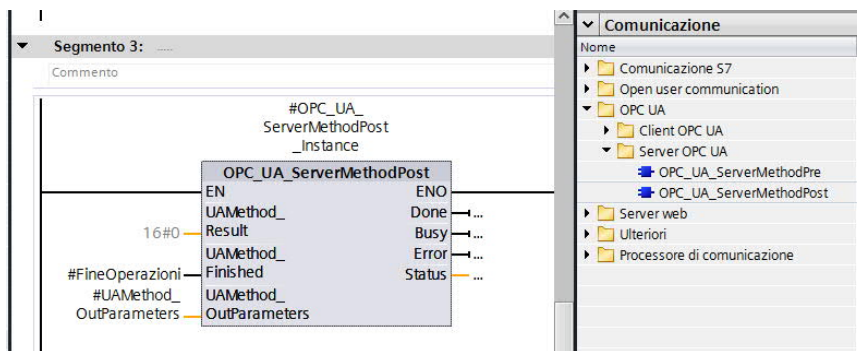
Segmento 3: .....

Commento

#OPC_UA_ServerMethodPost_Instance

OPC_UA_ServerMethodPost

EN

ENO

UAMethod_Result

Done

16#0

Busy

UAMethod_Finished

Error

#FineOperazioni

Status

#UAMethod_OutParameters

UAMethod_OutParameters

...

...

...

...

Comunicazione

Nome

Comunicazione S7

Open user communication

OPC UA

Client OPC UA

Server OPC UA

OPC_UA_ServerMethodPre

OPC_UA_ServerMethodPost

Server web

Ulteriori

Processore di comunicazione